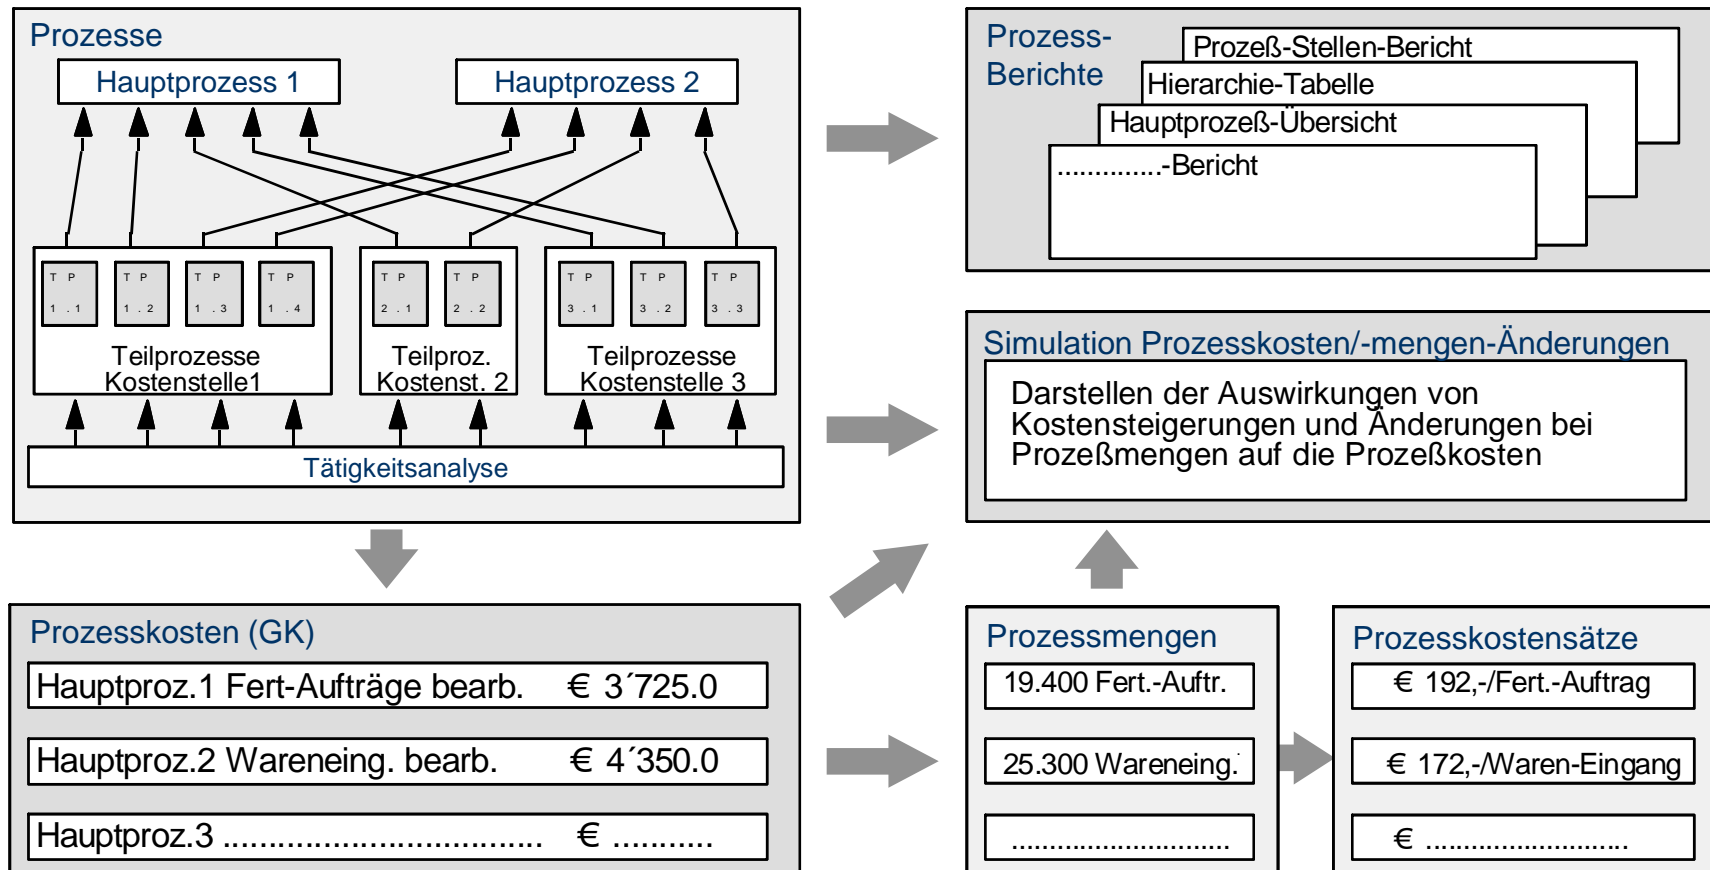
Prozesse

Hauptprozess 1

Hauptprozess 2

TP 1.1

TP 1.2

TP 1.3

TP 1.4

TP 2.1

TP 2.2

TP 3.1

TP 3.2

TP 3.3

Teilprozesse Kostenstelle1

Teilproz. Kostenst. 2

Teilprozesse Kostenstelle 3

Tätigkeitsanalyse

Prozess-Berichte

Prozeß-Stellen-Bericht

Hierarchie-Tabelle

Hauptprozeß-Übersicht

.............-Bericht

Simulation Prozesskosten/-mengen-Änderungen

Darstellen der Auswirkungen von Kostensteigerungen und Änderungen bei Prozeßmengen auf die Prozeßkosten

Prozesskosten (GK)

Hauptproz.1 Fert-Aufträge bearb. € 3´725.0

Hauptproz.2 Wareneing. bearb. € 4´350.0

Hauptproz.3 .................................. € ...........

Prozessmengen

19.400 Fert.-Auftr.

25.300 Wareneing.

.............................

Prozesskostensätze

€ 192,-/Fert.-Auftrag

€ 172,-/Waren-Eingang

€ ..........................